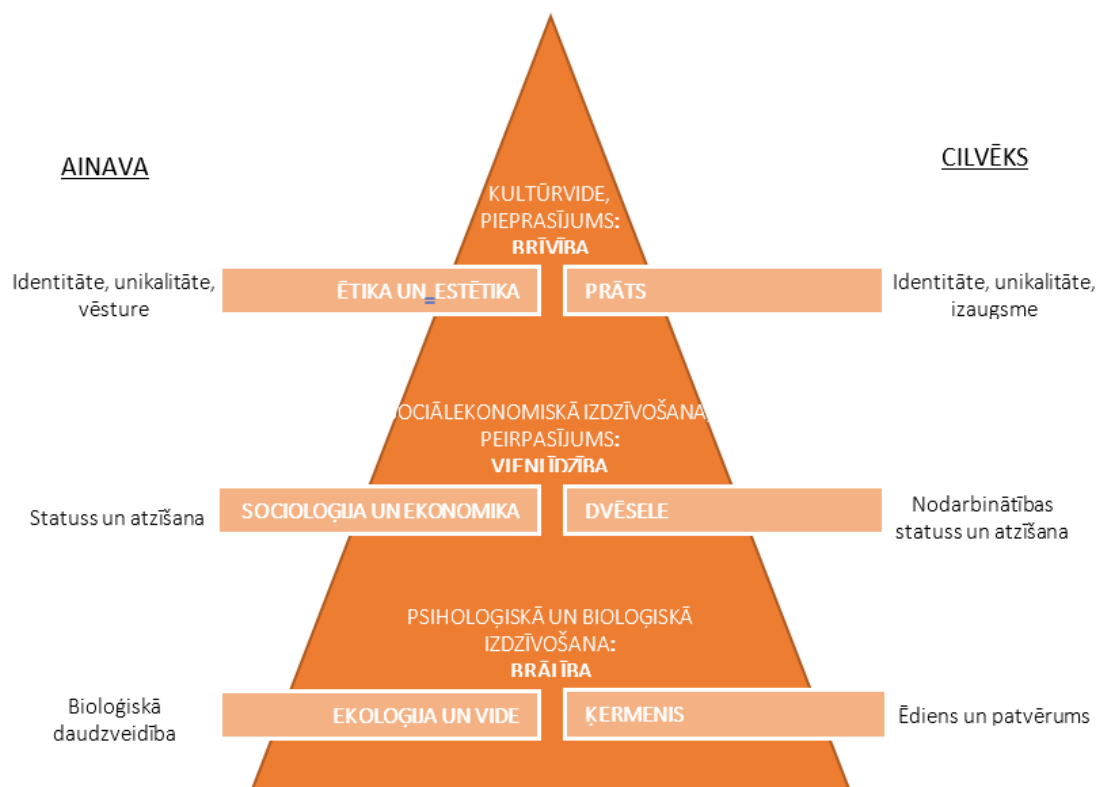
AINAVA

CILVĒKS

KULTŪRVIDE, PIEPRASĪJUMS: BRĪVĪBA

Identitāte, unikalitāte, vēsture

ĒTIKA UN ESTĒTIKA

PRĀTS

Identitāte, unikalitāte, izaugsme

OCIĀLEKONOMISKĀ IZDZĪVOŠANA PEIRPASĪJUMS: VIENLĪDZĪBA

Statuss un atzīšana

SOCIOLOĢIJA UN EKONOMIKA

DVĒSELE

Nodarbinātības statuss un atzīšana

PSIHOLOĢISKĀ UN BIOLOĢISKĀ IZDZĪVOŠANA: BRĀLĪBA

Bioloģiskā daudzveidība

EKOLOĢIJA UN VIDE

ĶERMENIS

Ēdiens un patvērums